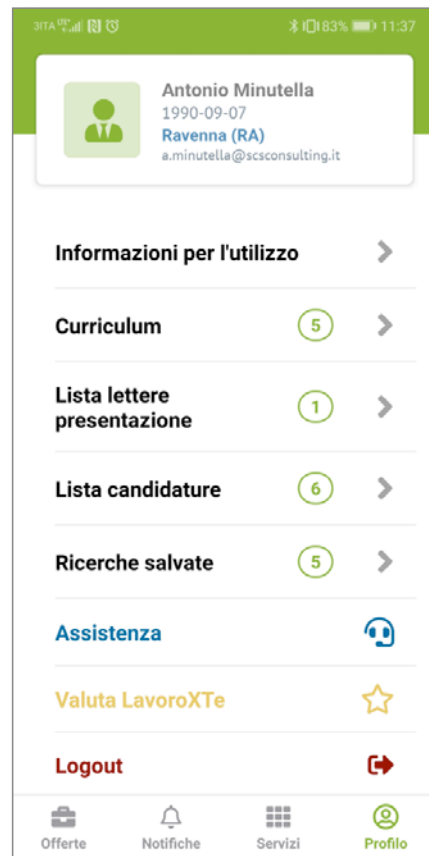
3ITA 4G .ıl 83% 11:37

Antonio Minutella
1990-09-07
Ravenna (RA)
a.minutella@scsconsulting.it

Informazioni per l'utilizzo

Curriculum 5

Lista lettere presentazione 1

Lista candidature 6

Ricerche salvate 5

Assistenza

Valuta LavoroXTe

Logout

Offerte Notifiche Servizi Profilo